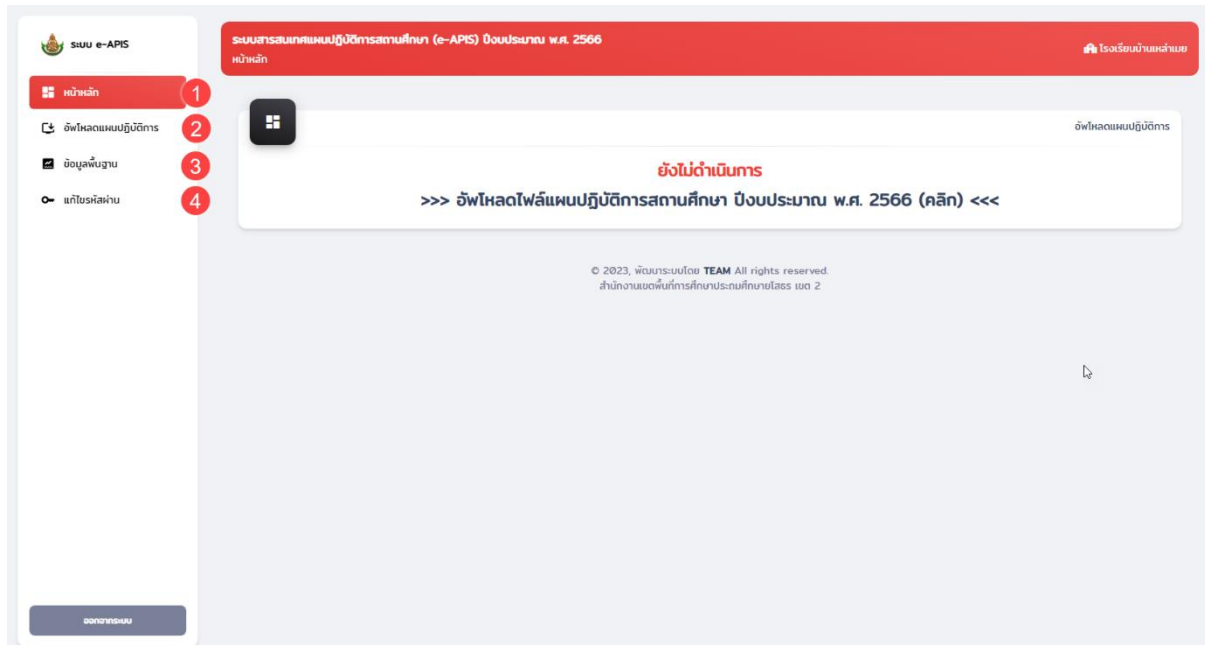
ระบบ e-APIS

หน้าหลัก 1

อัพโหลดแผนปฏิบัติการ 2

ข้อมูลพื้นฐาน 3

แก้ไขรหัสผ่าน 4

ออกจากระบบ

ระบบสารสนเทศแผนปฏิบัติการสถานศึกษา (e-APIS) ปีงบประมาณ พ.ศ. 2566
หน้าหลัก

โรงเรียนบ้านเหล่าเมย

อัพโหลดแผนปฏิบัติการ

ยังไม่ดำเนินการ

>>> อัพโหลดไฟล์แผนปฏิบัติการสถานศึกษา ปีงบประมาณ พ.ศ. 2566 (คลิก) <<<

© 2023, พัฒนาระบบโดย TEAM All rights reserved.
สำนักงานเขตพื้นที่การศึกษาประถมศึกษายโสธร เขต 2